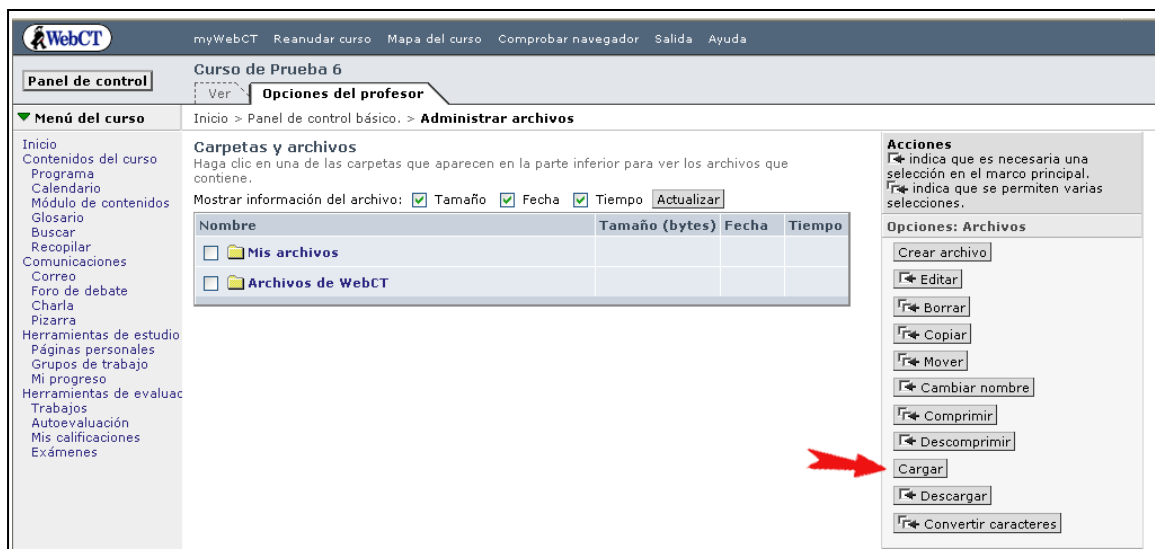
WebCT

myWebCT Reanudar curso Mapa del curso Comprobar navegador Salida Ayuda

Panel de control

Curso de Prueba 6

Ver | Opciones del profesor

Menú del curso

Inicio > Panel de control básico. > Administrar archivos

Inicio
Contenidos del curso
Programa
Calendario
Módulo de contenidos
Glosario
Buscar
Recopilar
Comunicaciones
Correo
Foro de debate
Charla
Pizarra
Herramientas de estudio
Páginas personales
Grupos de trabajo
Mi progreso
Herramientas de evaluac
Trabajos
Autoevaluación
Mis calificaciones
Exámenes

Carpetas y archivos
Haga clic en una de las carpetas que aparecen en la parte inferior para ver los archivos que contiene.

Mostrar información del archivo: Tamaño Fecha Tiempo Actualizar

| Nombre | Tamaño (bytes) | Fecha | Tiempo |
|---|---|---|---|
| Mis archivos | | | |
| Archivos de WebCT | | | |

Acciones
indica que es necesaria una selección en el marco principal.
indica que se permiten varias selecciones.

Opciones: Archivos

Crear archivo
Editar
Borrar
Copiar
Mover
Cambiar nombre
Comprimir
Descomprimir
Cargar
Descargar
Convertir caracteres